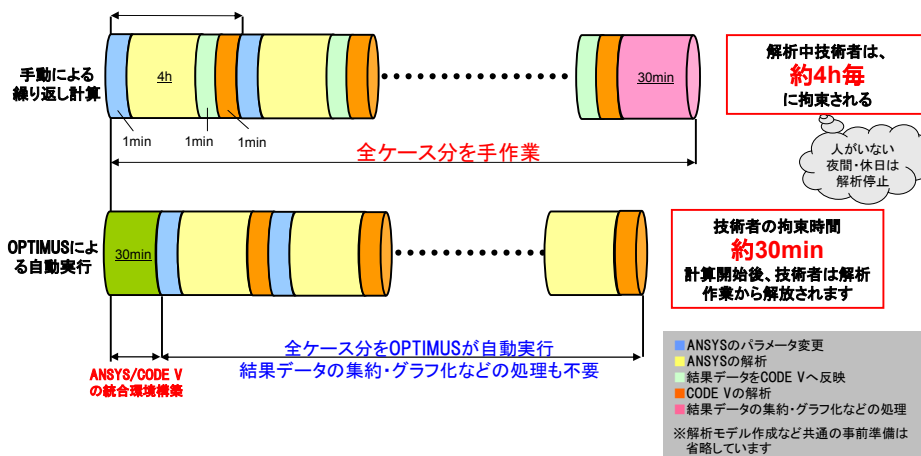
手動による繰り返し計算

4h

1min

1min

1min

30min

解析中技術者は、
約4h毎
に拘束される

人がいない夜間・休日は解析停止

全ケース分を手作業

OPTIMUSによる自動実行

30min

技術者の拘束時間
約30min
計算開始後、技術者は解析作業から解放されます

全ケース分をOPTIMUSが自動実行
結果データの集約・グラフ化などの処理も不要

ANSYS/CODE Vの統合環境構築

ANSYSのパラメータ変更
ANSYSの解析
結果データをCODE Vへ反映
CODE Vの解析
結果データの集約・グラフ化などの処理

※解析モデル作成など共通の事前準備は省略しています